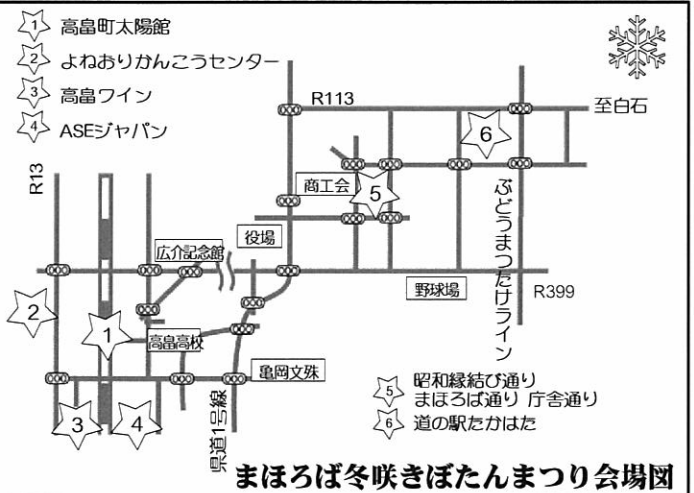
1 高畠町太陽館
2 よねおりかんこうセンター
3 高畠ワイン
4 ASEジャパン

R113
至白石
6
R13
商工会
5
ぶどうまつたけライン
広介記念館
役場
野球場
R399
2
1
高畠高校
亀岡文殊
県道1号線
3
4
5 昭和縁結び通り まほろば通り 庁舎通り
6 道の駅たかはた

まほろば冬咲きぼたんまつり会場図